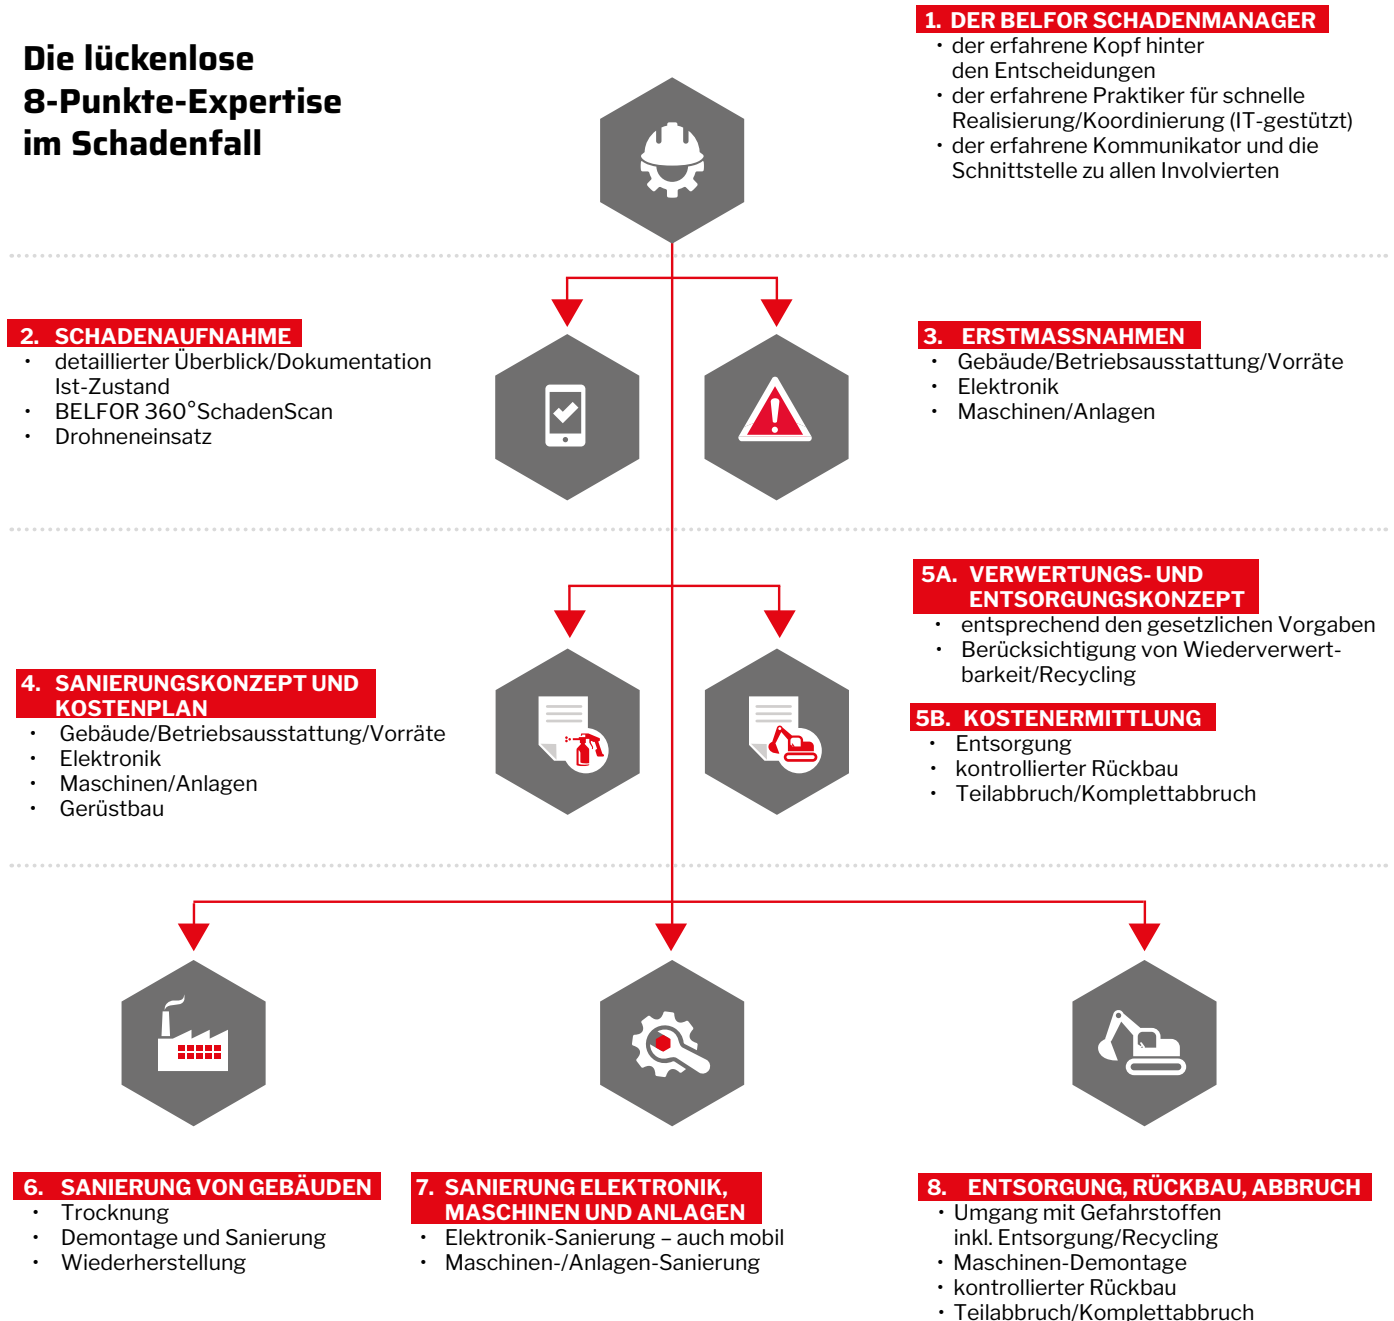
Die lückenlose 8-Punkte-Expertise im Schadenfall

1. DER BELFOR SCHADENMANAGER
• der erfahrene Kopf hinter den Entscheidungen
• der erfahrene Praktiker für schnelle Realisierung/Koordinierung (IT-gestützt)
• der erfahrene Kommunikator und die Schnittstelle zu allen Involvierten

2. SCHADENAUFNAHME
• detaillierter Überblick/Dokumentation Ist-Zustand
• BELFOR 360°SchadenScan
• Drohneneinsatz

3. ERSTMASSNAHMEN
• Gebäude/Betriebsausstattung/Vorräte
• Elektronik
• Maschinen/Anlagen

5A. VERWERTUNGS- UND ENTSORGUNGSKONZEPT
• entsprechend den gesetzlichen Vorgaben
• Berücksichtigung von Wiederverwertbarkeit/Recycling

4. SANIERUNGSKONZEPT UND KOSTENPLAN
• Gebäude/Betriebsausstattung/Vorräte
• Elektronik
• Maschinen/Anlagen
• Gerüstbau

5B. KOSTENERMITTLUNG
• Entsorgung
• kontrollierter Rückbau
• Teilabbruch/Komplettabbruch

6. SANIERUNG VON GEBÄUDEN
• Trocknung
• Demontage und Sanierung
• Wiederherstellung

7. SANIERUNG ELEKTRONIK, MASCHINEN UND ANLAGEN
• Elektronik-Sanierung – auch mobil
• Maschinen-/Anlagen-Sanierung

8. ENTSORGUNG, RÜCKBAU, ABBRUCH
• Umgang mit Gefahrstoffen inkl. Entsorgung/Recycling
• Maschinen-Demontage
• kontrollierter Rückbau
• Teilabbruch/Komplettabbruch